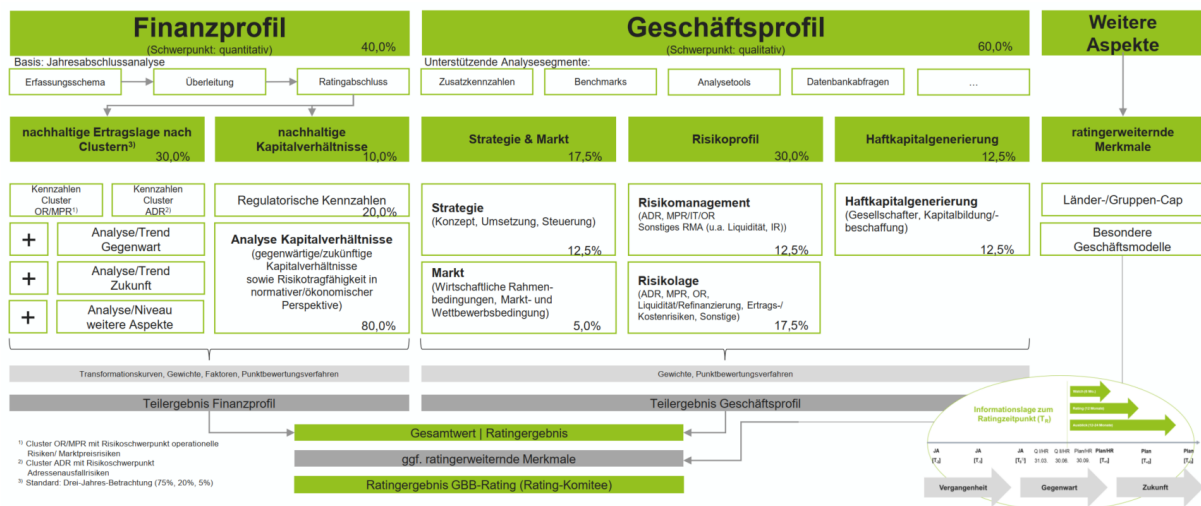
Finanzprofil
(Schwerpunkt: quantitativ)
40,0%

Basis: Jahresabschlussanalyse

Erfassungsschema

Überleitung

Ratingabschluss

nachhaltige Ertragslage nach Clustern$^{3)}$
30,0%

nachhaltige Kapitalverhältnisse
10,0%

Kennzahlen Cluster OR/MPR$^{1)}$

Kennzahlen Cluster ADR$^{2)}$

+
Analyse/Trend Gegenwart

+
Analyse/Trend Zukunft

+
Analyse/Niveau weitere Aspekte

Regulatorische Kennzahlen
20,0%

Analyse Kapitalverhältnisse
(gegenwärtige/zukünftige Kapitalverhältnisse sowie Risikotragfähigkeit in normativer/ökonomischer Perspektive)
80,0%

Transformationskurven, Gewichte, Faktoren, Punktbewertungsverfahren

Teilergebnis Finanzprofil

Geschäftsprofil
(Schwerpunkt: qualitativ)
60,0%

Unterstützende Analysesegmente:

Zusatzkennzahlen

Benchmarks

Analysetools

Datenbankabfragen

...

Strategie & Markt
17,5%

Risikoprofil
30,0%

Haftkapitalgenerierung
12,5%

Strategie
(Konzept, Umsetzung, Steuerung)
12,5%

Markt
(Wirtschaftliche Rahmenbedingungen, Markt- und Wettbewerbsbedingung)
5,0%

Risikomanagement
(ADR, MPR/IT/OR
Sonstiges RMA (u.a. Liquidität, IR))
12,5%

Risikolage
(ADR, MPR, OR, Liquidität/Refinanzierung, Ertrags-/Kostenrisiken, Sonstige)
17,5%

Haftkapitalgenerierung
(Gesellschafter, Kapitalbildung/-beschaffung)
12,5%

Gewichte, Punktbewertungsverfahren

Teilergebnis Geschäftsprofil

Weitere Aspekte

ratingerweiternde Merkmale

Länder-/Gruppen-Cap

Besondere Geschäftsmodelle

$^{1)}$ Cluster OR/MPR mit Risikoschwerpunkt operationelle Risiken/ Marktpreisrisiken
$^{2)}$ Cluster ADR mit Risikoschwerpunkt Adressenausfallrisiken
$^{3)}$ Standard: Drei-Jahres-Betrachtung (75%, 20%, 5%)

Gesamtwert | Ratingergebnis

ggf. ratingerweiternde Merkmale

Ratingergebnis GBB-Rating (Rating-Komitee)

Informationslage zum Ratingzeitpunkt ($T_R$)

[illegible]
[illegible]
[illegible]

JA [$T_{-2}$]
JA [$T_{-1}$]
JA [$T_0$]
Q.tMR 31.03.
Q.tMR 30.06.
Plan/HR 30.09.
Plan/HR [$T_{+0}$]
Plan [$T_{+1}$]
Plan [$T_{+2}$]

Vergangenheit

Gegenwart

Zukunft